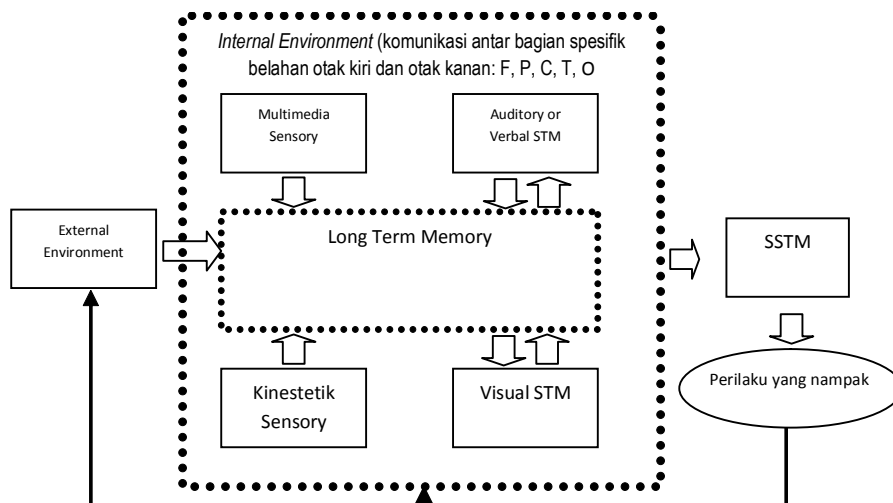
*Internal Environment* (komunikasi antar bagian spesifik belahan otak kiri dan otak kanan: F, P, C, T, O

Multimedia Sensory

Auditory or Verbal STM

External Environment

Long Term Memory

SSTM

Kinestetik Sensory

Visual STM

Perilaku yang nampak